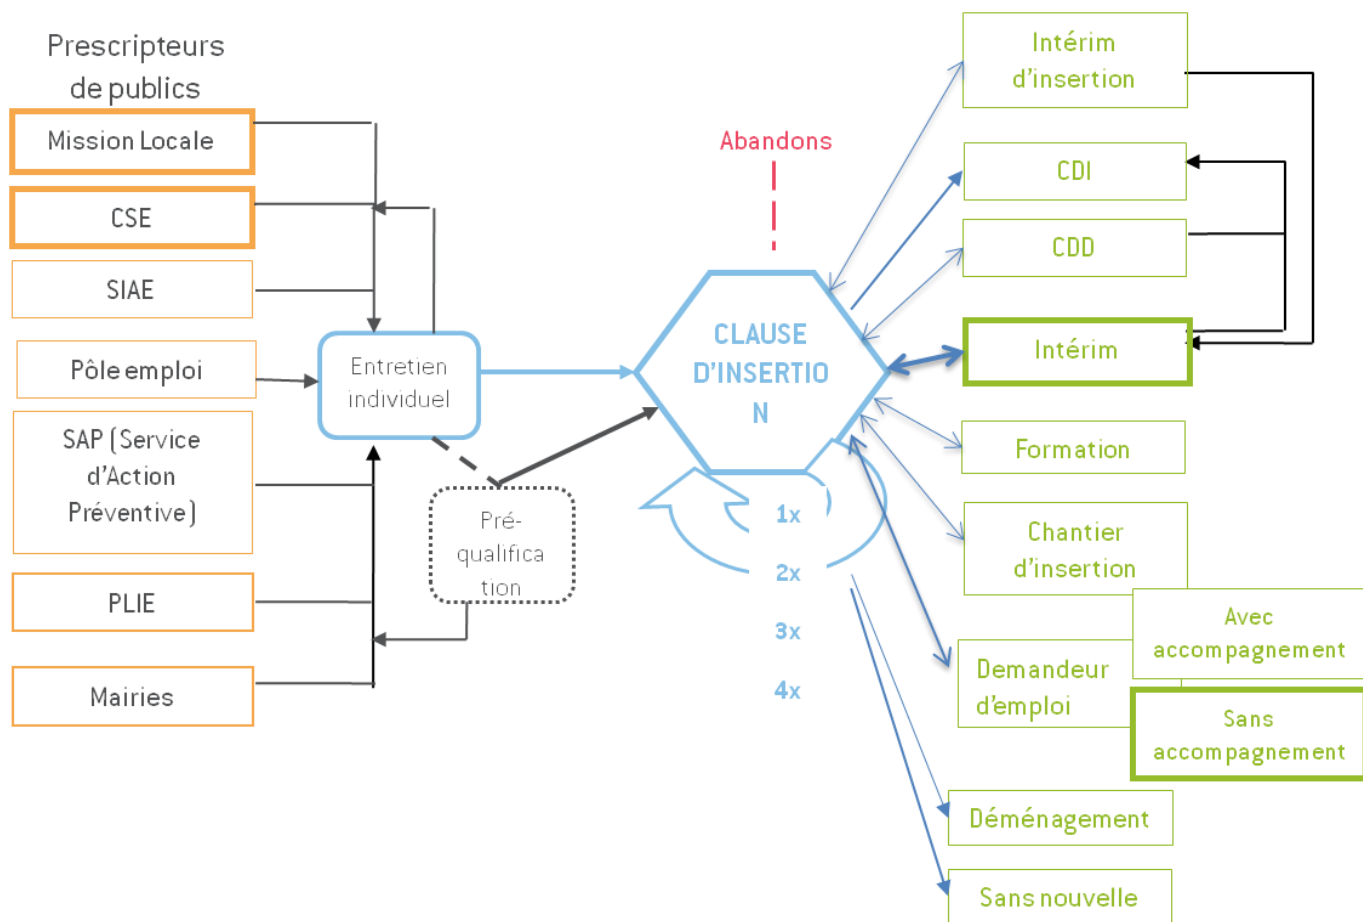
Prescripteurs de publics

Mission Locale

CSE

SIAE

Pôle emploi

SAP (Service d'Action Préventive)

PLIE

Mairies

Entretien individuel

Pré-qualification

Abandons

CLAUSE D'INSERTION

1x

2x

3x

4x

Intérim d'insertion

CDI

CDD

Intérim

Formation

Chantier d'insertion

Demandeur d'emploi

Avec accompagnement

Sans accompagnement

Déménagement

Sans nouvelle